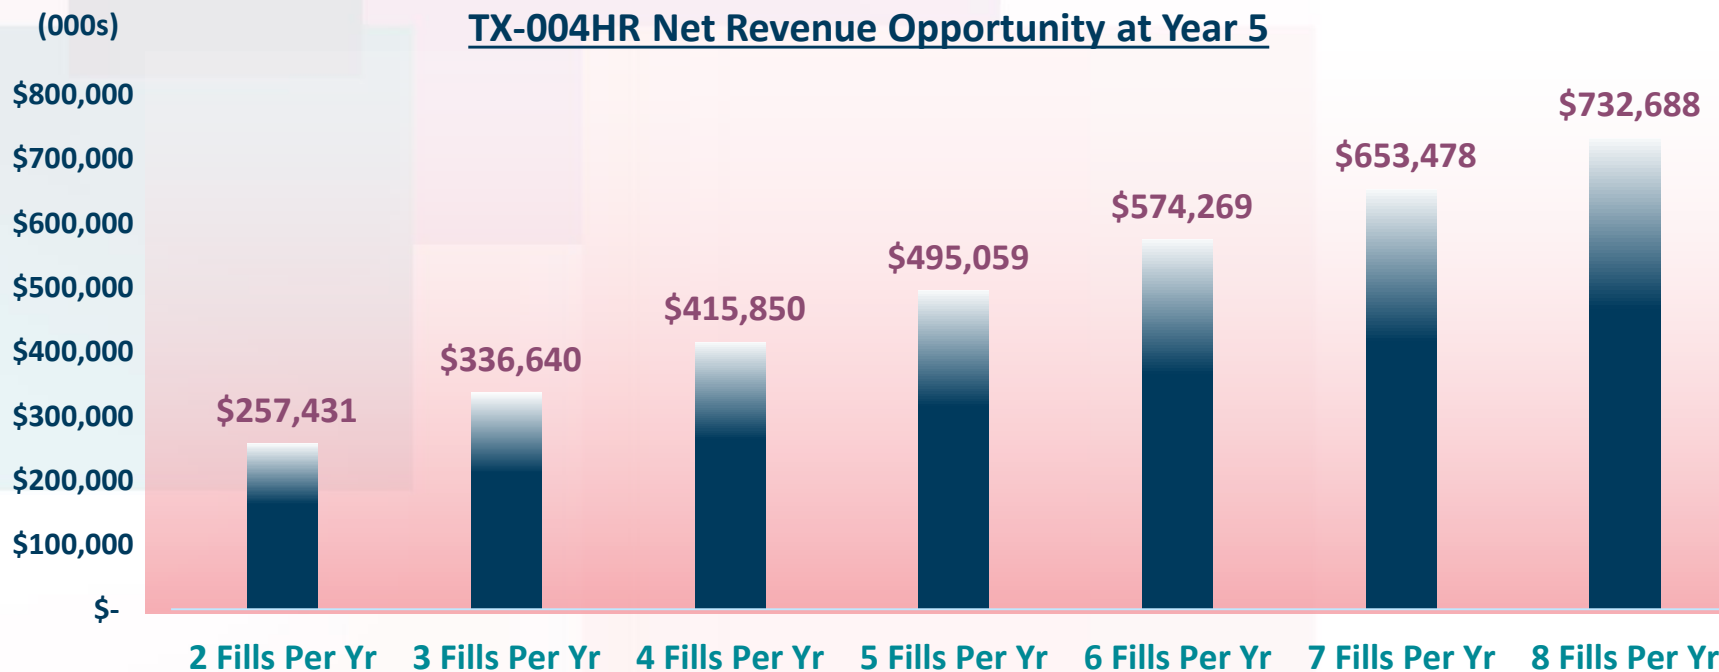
(000s)

TX-004HR Net Revenue Opportunity at Year 5

$800,000
$700,000
$600,000
$500,000
$400,000
$300,000
$200,000
$100,000
$-

$257,431
$336,640
$415,850
$495,059
$574,269
$653,478
$732,688

2 Fills Per Yr
3 Fills Per Yr
4 Fills Per Yr
5 Fills Per Yr
6 Fills Per Yr
7 Fills Per Yr
8 Fills Per Yr